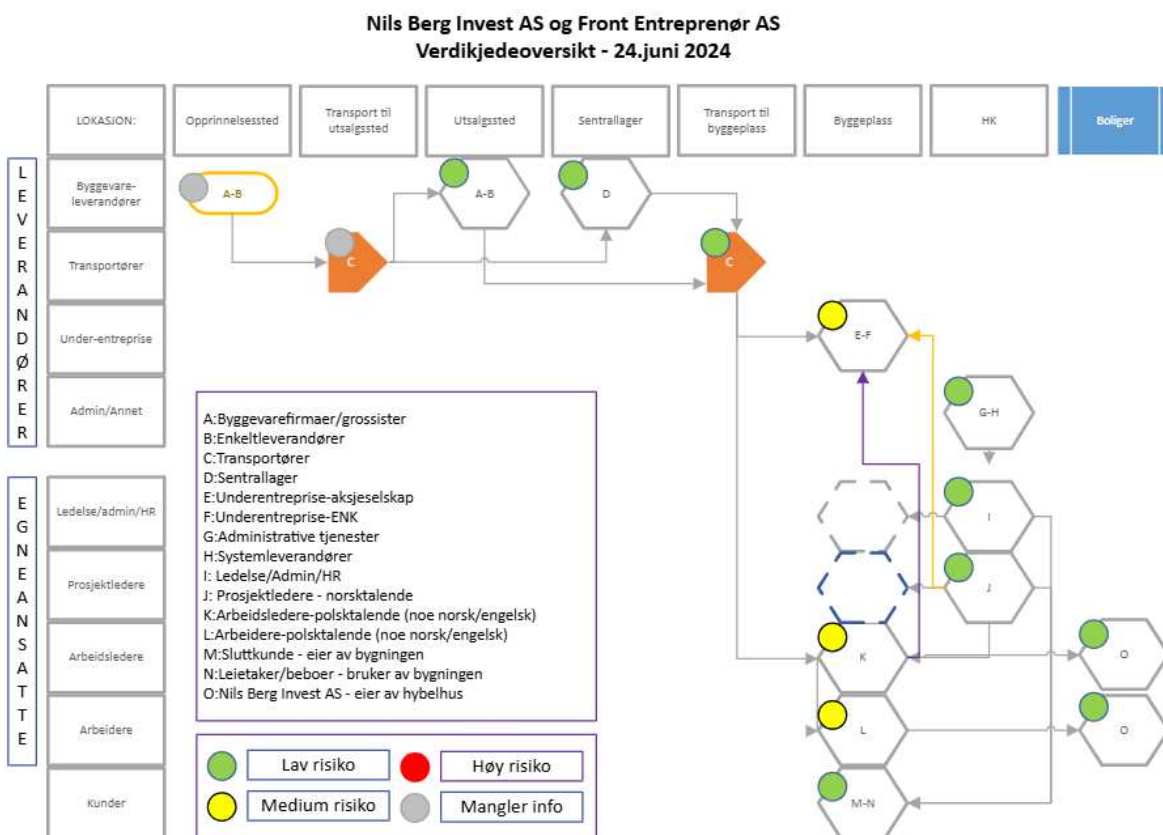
Nils Berg Invest AS og Front Entreprenør AS
Verdikjedeoversikt - 24.juni 2024

LOKASJON:

Opprinnelsessted

Transport til utsalgssted

Utsalgssted

Sentrallager

Transport til byggeplass

Byggeplass

HK

Boliger

L E V E R A N D Ø R E R

Byggevare-leverandører

Transportører

Under-entreprise

Admin/Annet

E G N E A N S A T T E

Ledelse/admin/HR

Prosjektledere

Arbeidsledere

Arbeidere

Kunder

A-B

C

A-B

D

C

E-F

G-H

I

J

K

O

L

O

M-N

A:Byggevarefirmaer/grossister
B:Enkeltleverandører
C:Transportører
D:Sentrallager
E:Underentreprise-aksjeselskap
F:Underentreprise-ENK
G:Administrative tjenester
H:Systemleverandører
I: Ledelse/Admin/HR
J: Prosjektledere - norsktalende
K:Arbeidsledere-polsktalende (noe norsk/engelsk)
L:Arbeidere-polsktalende (noe norsk/engelsk)
M:Sluttkunde - eier av bygningen
N:Leietaker/beboer - bruker av bygningen
O:Nils Berg Invest AS - eier av hybelhus

Lav risiko
Høy risiko
Medium risiko
Mangler info